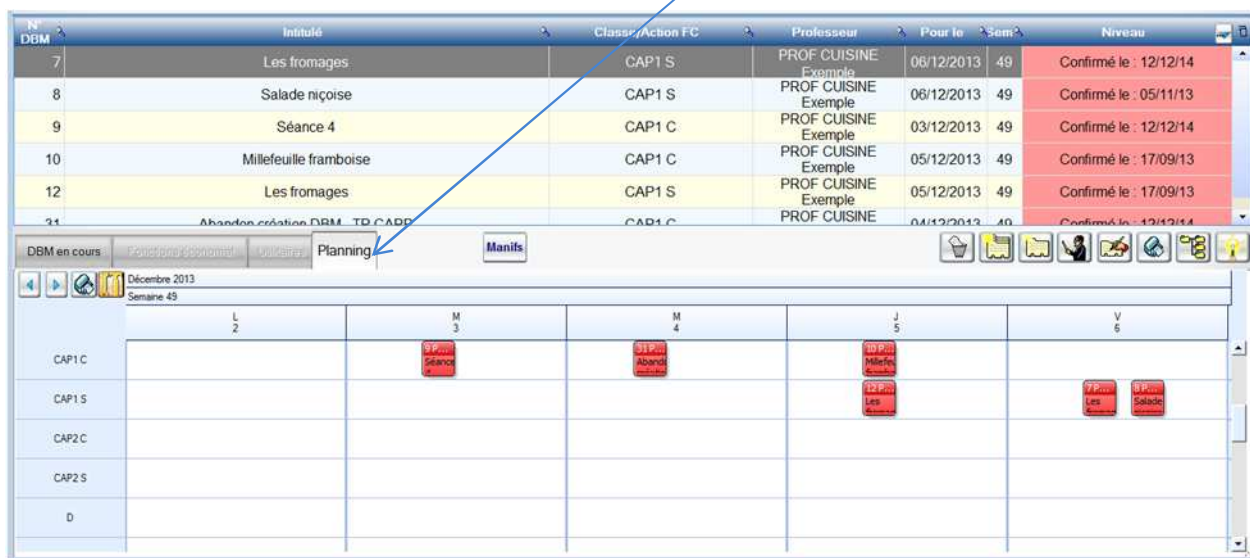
| N° DBM | Intitulé | Classe/Action FC | Professeur | Pour le | Sem | Niveau |
|---|---|---|---|---|---|---|
| 7 | Les fromages | CAP1 S | PROF CUISINE Exemple | 06/12/2013 | 49 | Confirmé le : 12/12/14 |
| 8 | Salade niçoise | CAP1 S | PROF CUISINE Exemple | 06/12/2013 | 49 | Confirmé le : 05/11/13 |
| 9 | Séance 4 | CAP1 C | PROF CUISINE Exemple | 03/12/2013 | 49 | Confirmé le : 12/12/14 |
| 10 | Millefeuille framboise | CAP1 C | PROF CUISINE Exemple | 05/12/2013 | 49 | Confirmé le : 17/09/13 |
| 12 | Les fromages | CAP1 S | PROF CUISINE Exemple | 05/12/2013 | 49 | Confirmé le : 17/09/13 |
| 31 | Abandon création DBM - TP CAPP | CAP1 C | PROF CUISINE | 04/12/2013 | 49 | Confirmé le : 12/12/14 |

DBM en cours | Fonctions économat | Utilisateurs | Planning | Manifs

Décembre 2013
Semaine 49

| | L 2 | M 3 | M 4 | J 5 | V 6 |
|---|---|---|---|---|---|
| CAP1 C | | 9 P... Séance 4 | 31 P... Abandon | 10 P... Millefeuille | |
| CAP1 S | | | | 12 P... Les fromages | 7 P... Les fromages / 8 P... Salade |
| CAP2 C | | | | | |
| CAP2 S | | | | | |
| D | | | | | |